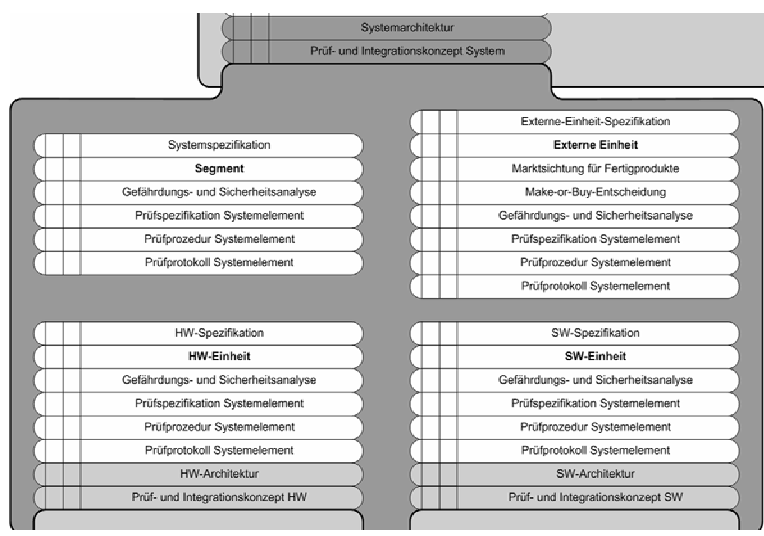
Systemarchitektur
Prüf- und Integrationskonzept System

Systemspezifikation
Segment
Gefährdungs- und Sicherheitsanalyse
Prüfspezifikation Systemelement
Prüfprozedur Systemelement
Prüfprotokoll Systemelement

Externe-Einheit-Spezifikation
Externe Einheit
Marktsichtung für Fertigprodukte
Make-or-Buy-Entscheidung
Gefährdungs- und Sicherheitsanalyse
Prüfspezifikation Systemelement
Prüfprozedur Systemelement
Prüfprotokoll Systemelement

HW-Spezifikation
HW-Einheit
Gefährdungs- und Sicherheitsanalyse
Prüfspezifikation Systemelement
Prüfprozedur Systemelement
Prüfprotokoll Systemelement
HW-Architektur
Prüf- und Integrationskonzept HW

SW-Spezifikation
SW-Einheit
Gefährdungs- und Sicherheitsanalyse
Prüfspezifikation Systemelement
Prüfprozedur Systemelement
Prüfprotokoll Systemelement
SW-Architektur
Prüf- und Integrationskonzept SW